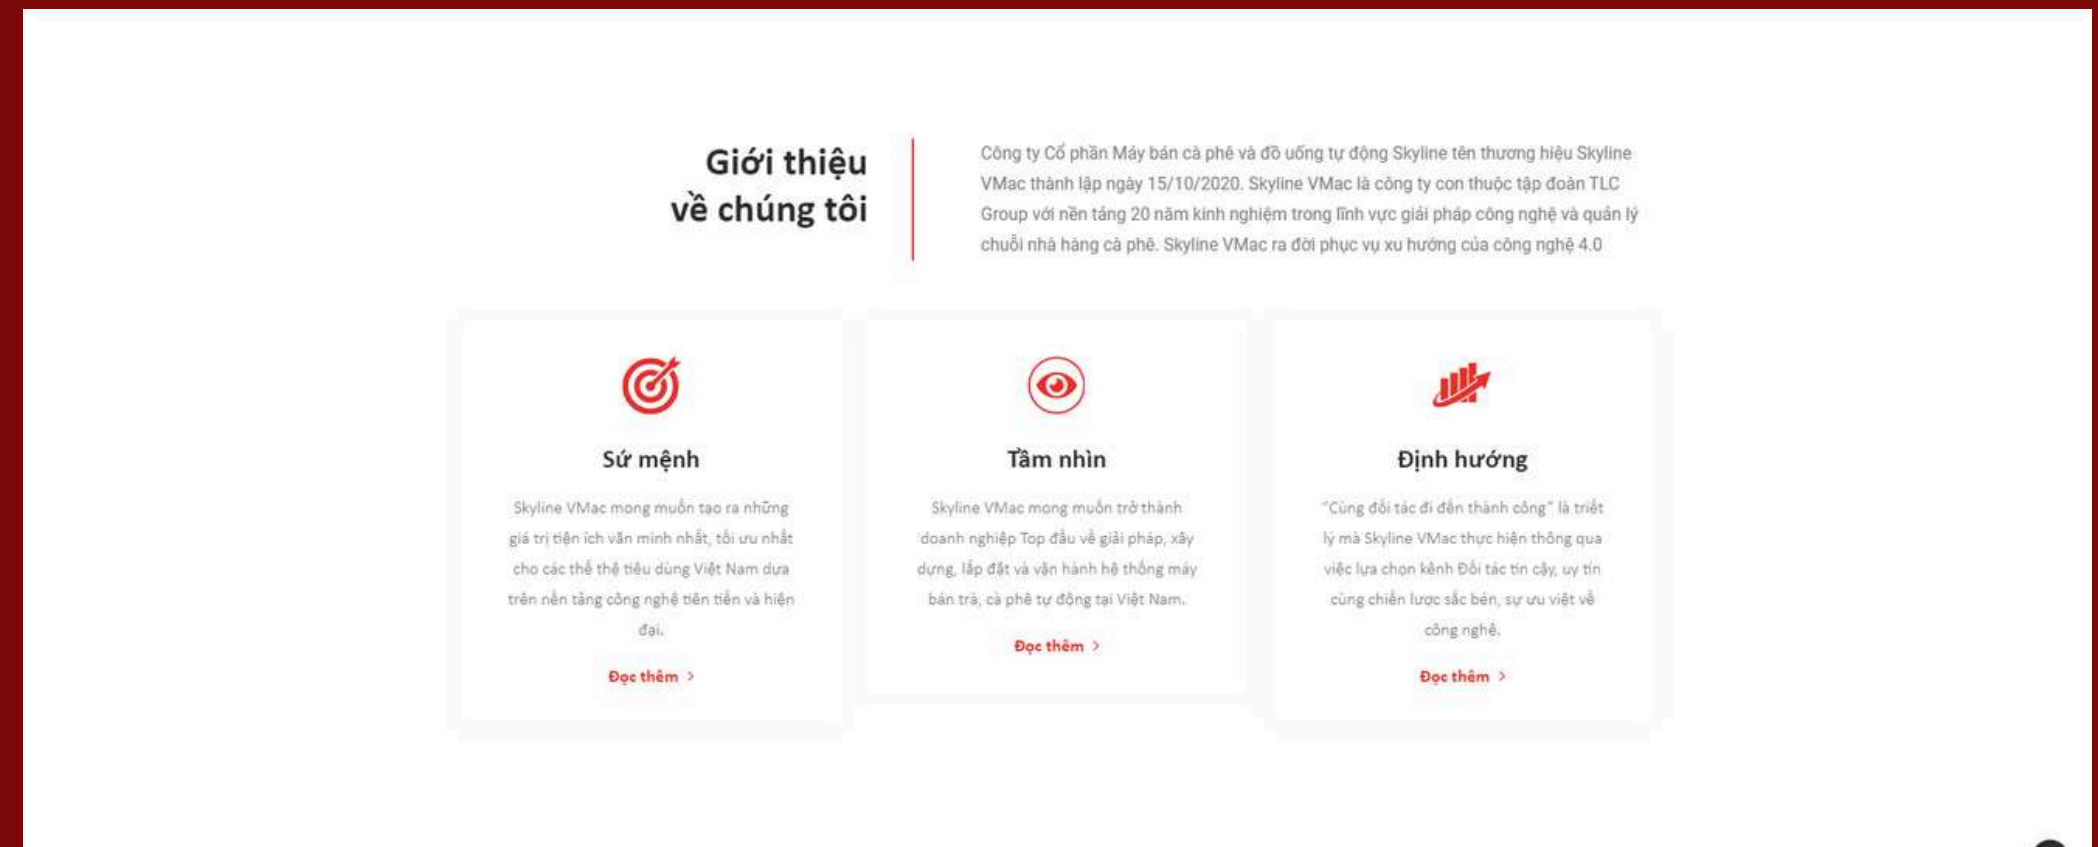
Giới thiệu về chúng tôi

Công ty Cổ phần Máy bán cà phê và đồ uống tự động Skyline tên thương hiệu Skyline VMac thành lập ngày 15/10/2020. Skyline VMac là công ty con thuộc tập đoàn TLC Group với nền tảng 20 năm kinh nghiệm trong lĩnh vực giải pháp công nghệ và quản lý chuỗi nhà hàng cà phê. Skyline VMac ra đời phục vụ xu hướng của công nghệ 4.0

Sứ mệnh

Skyline VMac mong muốn tạo ra những giá trị tiện ích văn minh nhất, tối ưu nhất cho các thế thệ tiêu dùng Việt Nam dựa trên nền tảng công nghệ tiên tiến và hiện đại.

Đọc thêm >

Tầm nhìn

Skyline VMac mong muốn trở thành doanh nghiệp Top đầu về giải pháp, xây dựng, lắp đặt và vận hành hệ thống máy bán trà, cà phê tự động tại Việt Nam.

Đọc thêm >

Định hướng

"Cùng đối tác đi đến thành công" là triết lý mà Skyline VMac thực hiện thông qua việc lựa chọn kênh Đối tác tin cậy, uy tín cùng chiến lược sắc bén, sự ưu việt về công nghệ.

Đọc thêm >